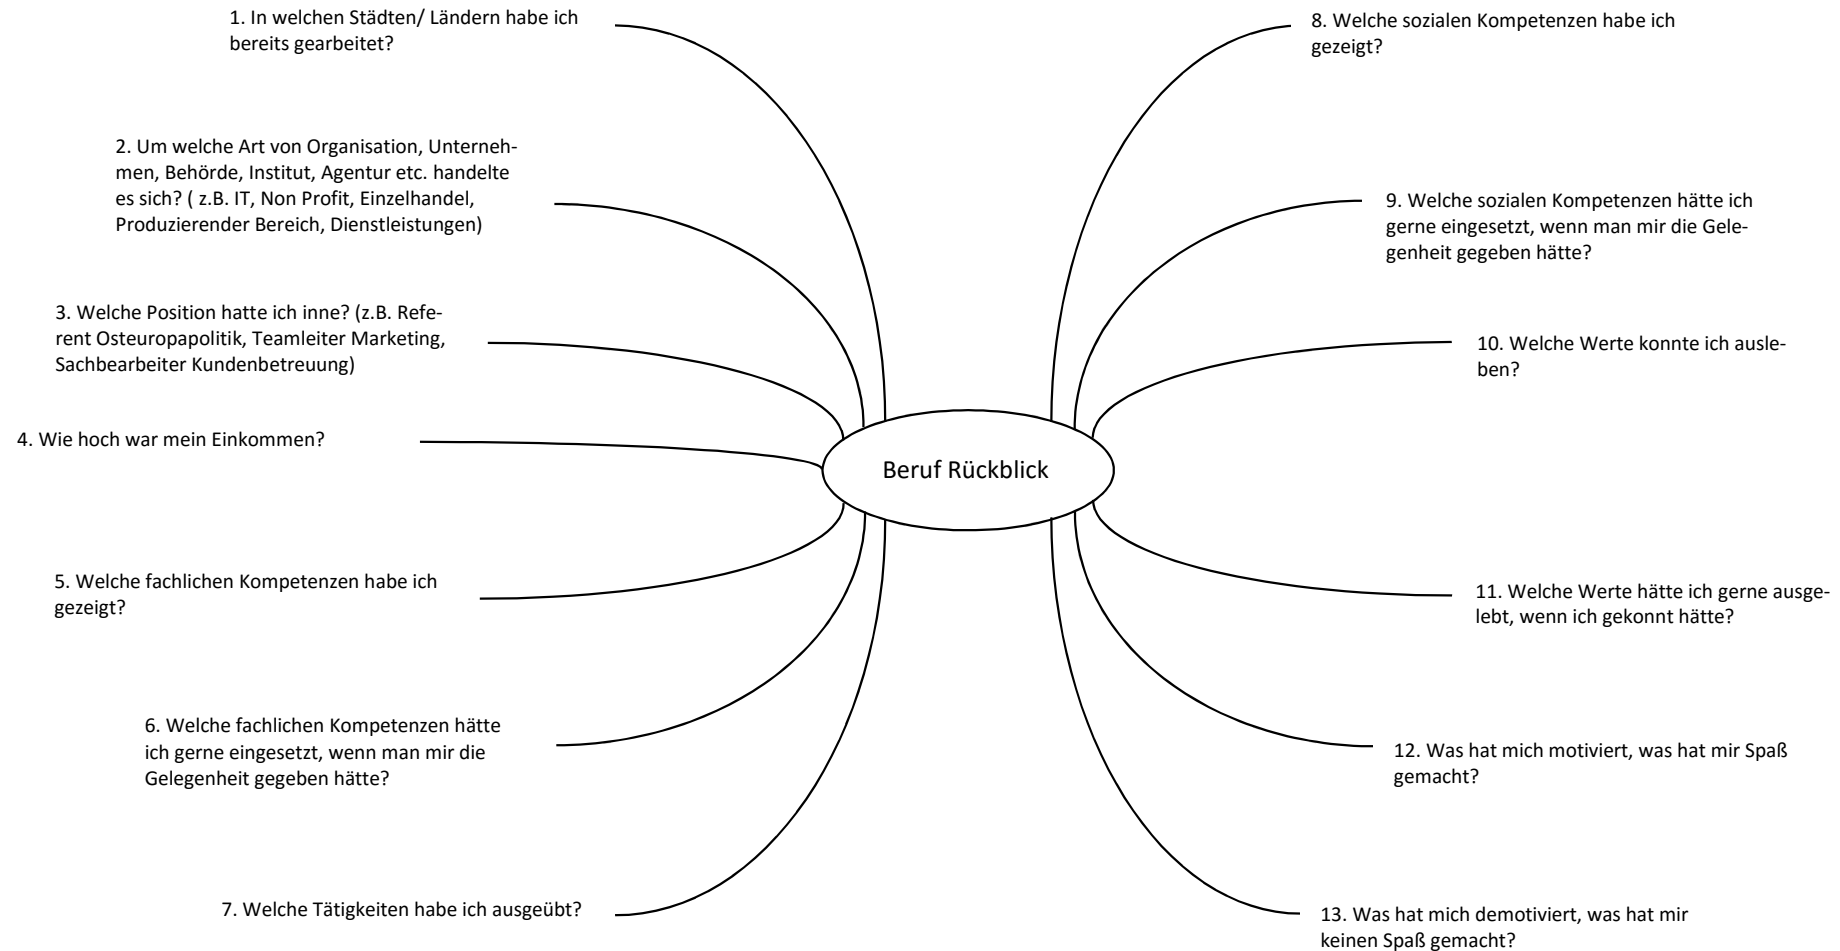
Beruf Rückblick

1. In welchen Städten/ Ländern habe ich bereits gearbeitet?

2. Um welche Art von Organisation, Unternehmen, Behörde, Institut, Agentur etc. handelte es sich? ( z.B. IT, Non Profit, Einzelhandel, Produzierender Bereich, Dienstleistungen)

3. Welche Position hatte ich inne? (z.B. Referent Osteuropapolitik, Teamleiter Marketing, Sachbearbeiter Kundenbetreuung)

4. Wie hoch war mein Einkommen?

5. Welche fachlichen Kompetenzen habe ich gezeigt?

6. Welche fachlichen Kompetenzen hätte ich gerne eingesetzt, wenn man mir die Gelegenheit gegeben hätte?

7. Welche Tätigkeiten habe ich ausgeübt?

8. Welche sozialen Kompetenzen habe ich gezeigt?

9. Welche sozialen Kompetenzen hätte ich gerne eingesetzt, wenn man mir die Gelegenheit gegeben hätte?

10. Welche Werte konnte ich ausleben?

11. Welche Werte hätte ich gerne ausgelebt, wenn ich gekonnt hätte?

12. Was hat mich motiviert, was hat mir Spaß gemacht?

13. Was hat mich demotiviert, was hat mir keinen Spaß gemacht?